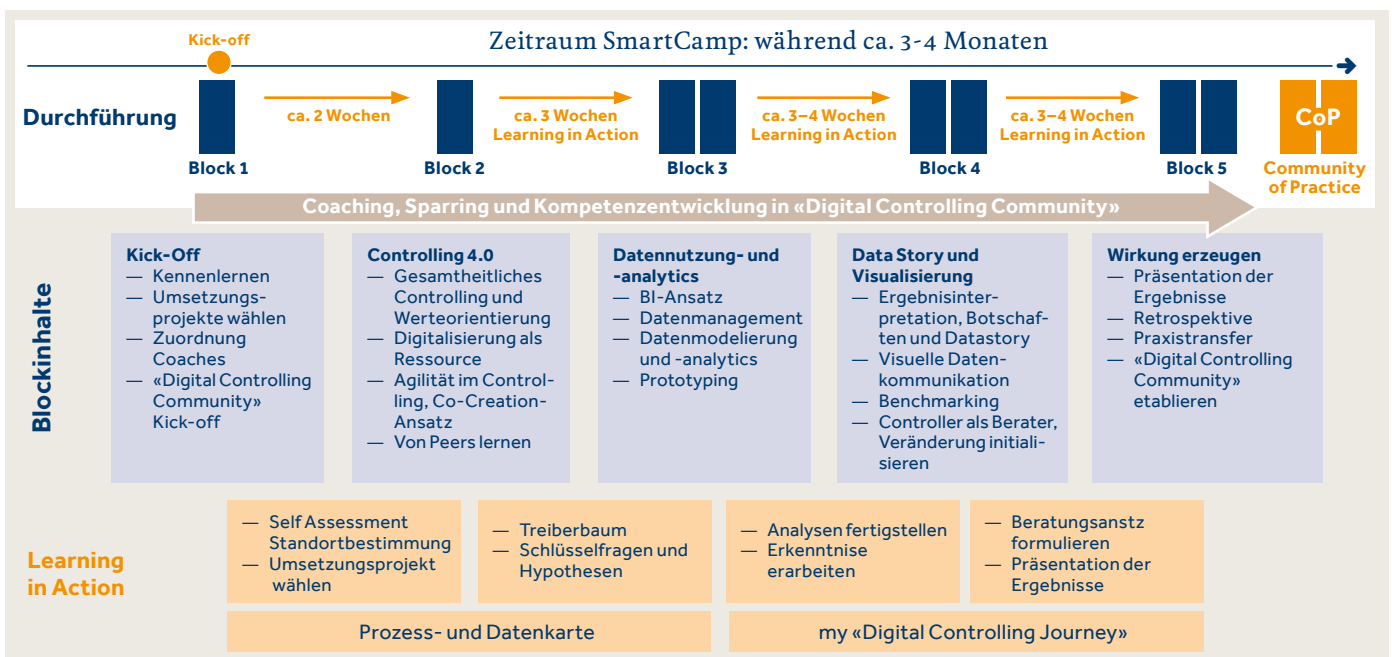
Kick-off

Zeitraum SmartCamp: während ca. 3-4 Monaten

Durchführung

Block 1

ca. 2 Wochen

Block 2

ca. 3 Wochen Learning in Action

Block 3

ca. 3–4 Wochen Learning in Action

Block 4

ca. 3–4 Wochen Learning in Action

Block 5

CoP

Community of Practice

Coaching, Sparring und Kompetenzentwicklung in «Digital Controlling Community»

Blockinhalte

Kick-Off
— Kennenlernen
— Umsetzungsprojekte wählen
— Zuordnung Coaches
— «Digital Controlling Community» Kick-off

Controlling 4.0
— Gesamtheitliches Controlling und Werteorientierung
— Digitalisierung als Ressource
— Agilität im Controlling, Co-Creation-Ansatz
— Von Peers lernen

Datennutzung- und -analytics
— BI-Ansatz
— Datenmanagement
— Datenmodelierung und -analytics
— Prototyping

Data Story und Visualisierung
— Ergebnisinterpretation, Botschaften und Datastory
— Visuelle Datenkommunikation
— Benchmarking
— Controller als Berater, Veränderung initialisieren

Wirkung erzeugen
— Präsentation der Ergebnisse
— Retrospektive
— Praxistransfer
— «Digital Controlling Community» etablieren

Learning in Action

— Self Assessment Standortbestimmung
— Umsetzungsprojekt wählen

— Treiberbaum
— Schlüsselfragen und Hypothesen

— Analysen fertigstellen
— Erkenntnise erarbeiten

— Beratungsanstz formulieren
— Präsentation der Ergebnisse

Prozess- und Datenkarte

my «Digital Controlling Journey»